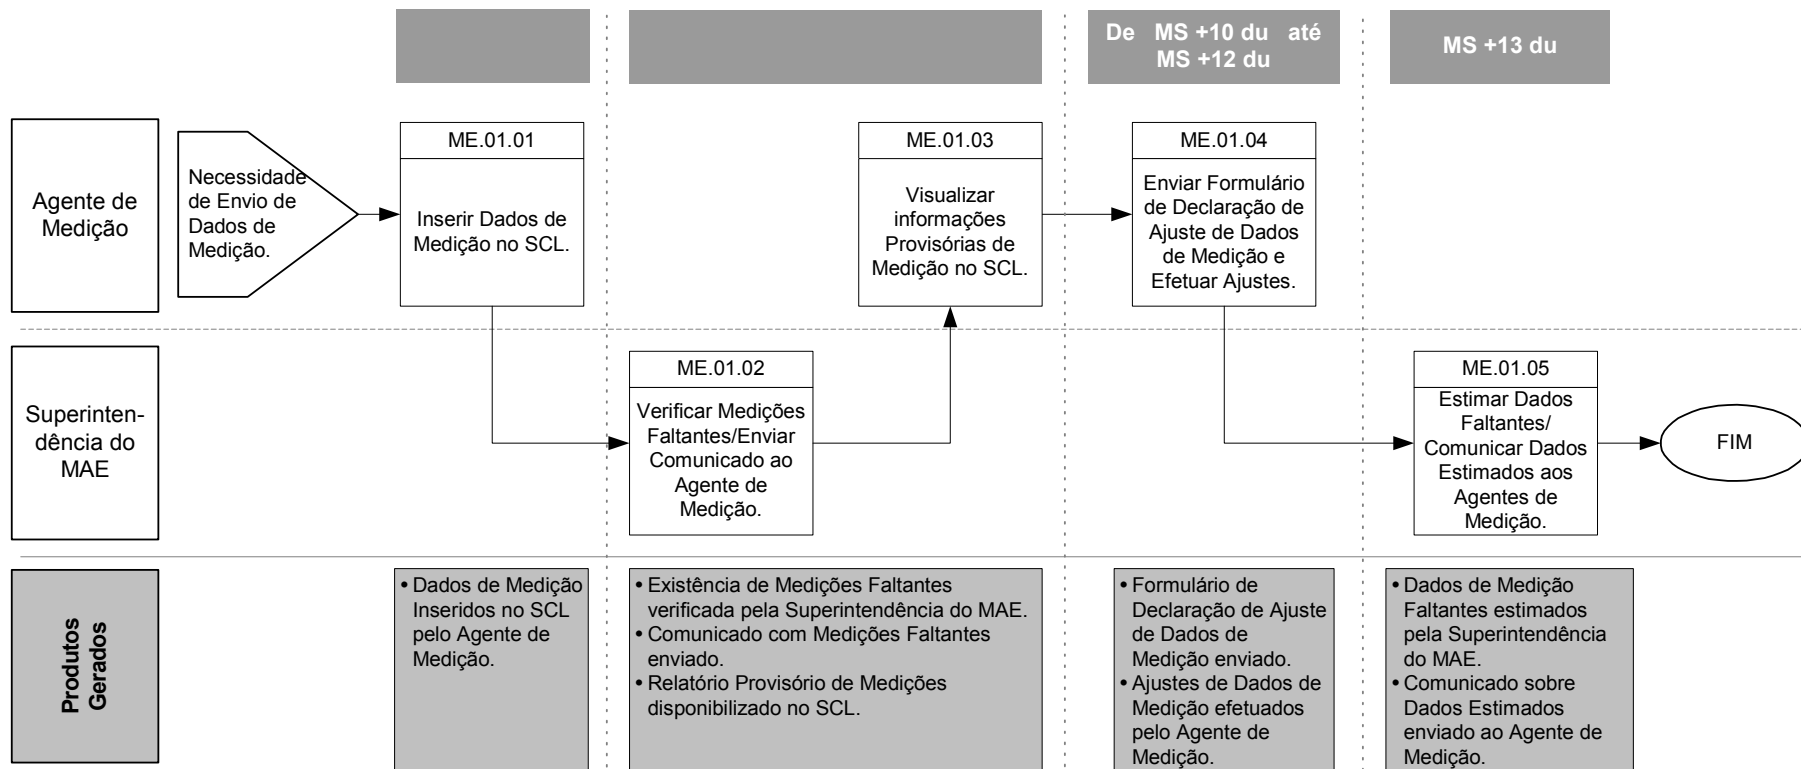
De MS +10 du até MS +12 du

MS +13 du

Agente de Medição

Necessidade de Envio de Dados de Medição.

ME.01.01

Inserir Dados de Medição no SCL.

ME.01.03

Visualizar informações Provisórias de Medição no SCL.

ME.01.04

Enviar Formulário de Declaração de Ajuste de Dados de Medição e Efetuar Ajustes.

Superintendência do MAE

ME.01.02

Verificar Medições Faltantes/Enviar Comunicado ao Agente de Medição.

ME.01.05

Estimar Dados Faltantes/ Comunicar Dados Estimados aos Agentes de Medição.

FIM

Produtos Gerados

• Dados de Medição Inseridos no SCL pelo Agente de Medição.

• Existência de Medições Faltantes verificada pela Superintendência do MAE.
• Comunicado com Medições Faltantes enviado.
• Relatório Provisório de Medições disponibilizado no SCL.

• Formulário de Declaração de Ajuste de Dados de Medição enviado.
• Ajustes de Dados de Medição efetuados pelo Agente de Medição.

• Dados de Medição Faltantes estimados pela Superintendência do MAE.
• Comunicado sobre Dados Estimados enviado ao Agente de Medição.